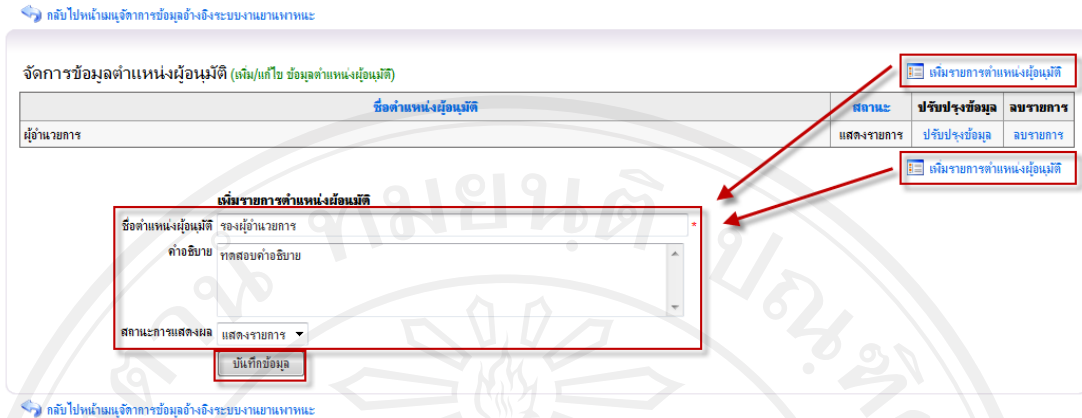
กลับไปหน้าเมนูจัดการข้อมูลอ้างอิงระบบงานยานพาหนะ

จัดการข้อมูลตำแหน่งผู้อนุมัติ (เพิ่ม/แก้ไข ข้อมูลตำแหน่งผู้อนุมัติ)

เพิ่มรายการตำแหน่งผู้อนุมัติ

| ชื่อตำแหน่งผู้อนุมัติ | สถานะ | ปรับปรุงข้อมูล | ลบรายการ |
|---|---|---|---|
| ผู้อำนวยการ | แสดงรายการ | ปรับปรุงข้อมูล | ลบรายการ |

เพิ่มรายการตำแหน่งผู้อนุมัติ

เพิ่มรายการตำแหน่งผู้อนมัติ

ชื่อตำแหน่งผู้อนุมัติ รองผู้อำนวยการ *

คำอธิบาย ทดสอบคำอธิบาย

สถานะการแสดงผล แสดงรายการ

บันทึกข้อมูล

กลับไปหน้าเมนูจัดการข้อมูลอ้างอิงระบบงานยานพาหนะ